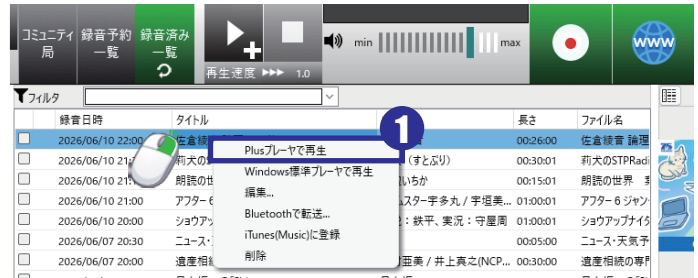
コミュニティ局

録音予約一覧

録音済み一覧

再生速度 ▶▶▶ 1.0

min

max

WWW

フィルタ

| | 録音日時 | タイトル | | 長さ | ファイル名 |
|---|---|---|---|---|---|
| ☐ | 2026/06/10 22:00 | 佐倉綾音 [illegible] | | 00:26:00 | 佐倉綾音 論理 |
| ☐ | 2026/06/10 21:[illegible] | 莉犬の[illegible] | (すとぷり) | 00:30:01 | 莉犬のSTPRadi |
| ☐ | 2026/06/10 21:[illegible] | 朗読の世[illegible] | いちか | 00:15:01 | 朗読の世界 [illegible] |
| ☐ | 2026/06/10 21:00 | アフター6 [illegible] | スター:宇多丸 / 宇垣美... | 01:00:01 | アフター6 ジャン |
| ☐ | 2026/06/10 18:00 | ショウアッ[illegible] | 3:鉄平、実況:守屋周 | 01:00:01 | ショウアップナイ |
| ☐ | 2026/06/07 22:30 | ニュース・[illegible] | | 00:05:00 | ニュース・天気予 |
| ☐ | 2026/06/07 22:00 | 遺産相続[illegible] | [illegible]亜美 / 井上真之(NCP... | 00:30:01 | 遺産相続の専門 |

1

Plusプレーヤで再生
Windows標準プレーヤで再生
編集...
Bluetoothで転送...
iTunes(Music)に登録
削除